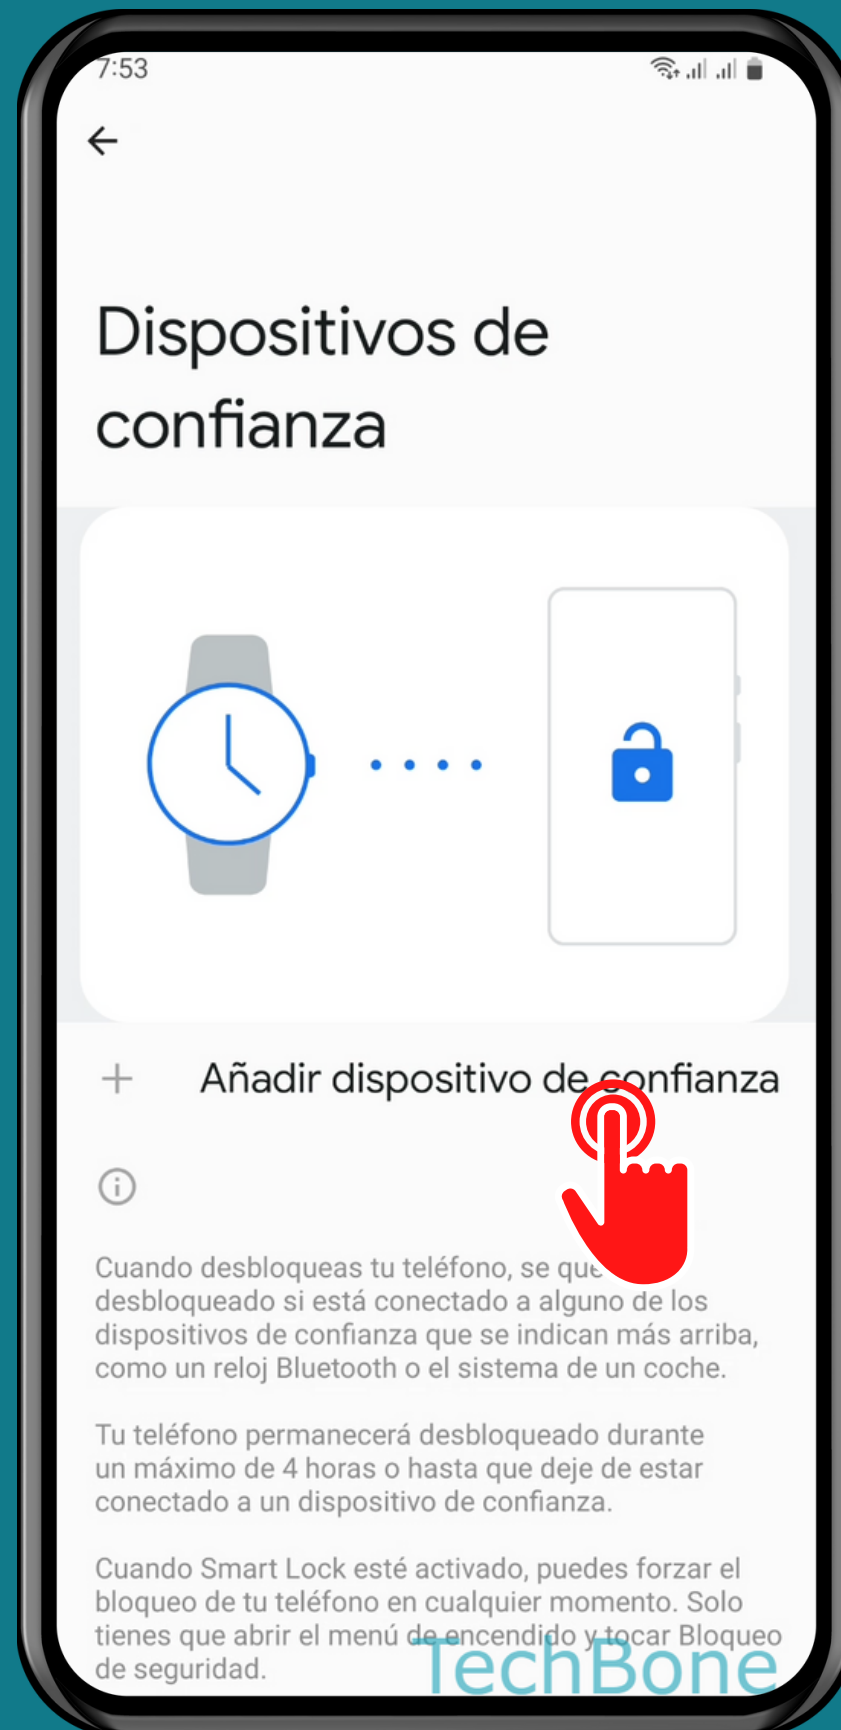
7:53

Dispositivos de confianza

+ Añadir dispositivo de confianza

Cuando desbloqueas tu teléfono, se que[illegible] desbloqueado si está conectado a alguno de los dispositivos de confianza que se indican más arriba, como un reloj Bluetooth o el sistema de un coche.

Tu teléfono permanecerá desbloqueado durante un máximo de 4 horas o hasta que deje de estar conectado a un dispositivo de confianza.

Cuando Smart Lock esté activado, puedes forzar el bloqueo de tu teléfono en cualquier momento. Solo tienes que abrir el menú de encendido y tocar Bloqueo de seguridad.

TechBone